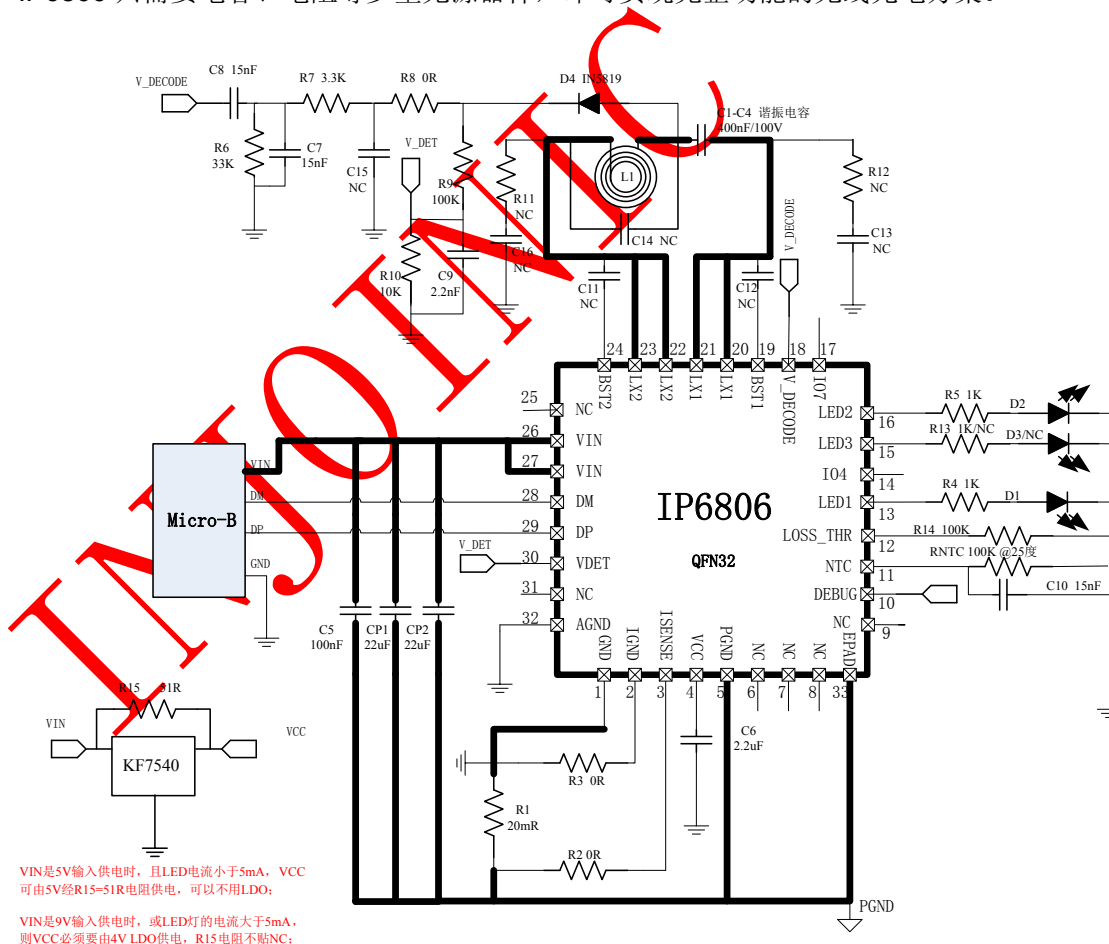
V_DECODE
C8 15nF
R7 3.3K
R8 0R
D4 IN5819
C1-C4 谐振电容
400nF/100V
R6 33K
C7 15nF
C15 NC
V_DET
R9 100K
R11 NC
L1
C14 NC
R12 NC
C13 NC
R10 10K
C9 2.2nF
C16 NC
C11 NC
C12 NC
V_DECODE
24 23 22 21 20 19 18 17
BST2 LX2 LX2 LX1 LX1 BST1 V_DECODE IO7
25 NC
26 VIN
27 VIN
28 DM
29 DP
30 VDET
31 NC
32 AGND
IP6806
QFN32
LED2 16
LED3 15
IO4 14
LED1 13
LOSS_THR 12
NTC 11
DEBUG 10
NC 9
R5 1K D2
R13 1K/NC D3/NC
R4 1K D1
R14 100K
RNTC 100K @25度
C10 15nF
Micro-B
VIN
DM
DP
GND
V_DET
C5 100nF
CP1 22uF
CP2 22uF
GND IGND ISENSE VCC PGND NC NC NC EPAD
1 2 3 4 5 6 7 8 33
C6 2.2uF
R15 51R
VIN
VCC
KF7540
R3 0R
R1 20mR
R2 0R
PGND
VIN是5V输入供电时，且LED电流小于5mA，VCC可由5V经R15=51R电阻供电，可以不用LDO；
VIN是9V输入供电时，或LED灯的电流大于5mA，则VCC必须要由4V LDO供电，R15电阻不贴NC；
INJOINIC